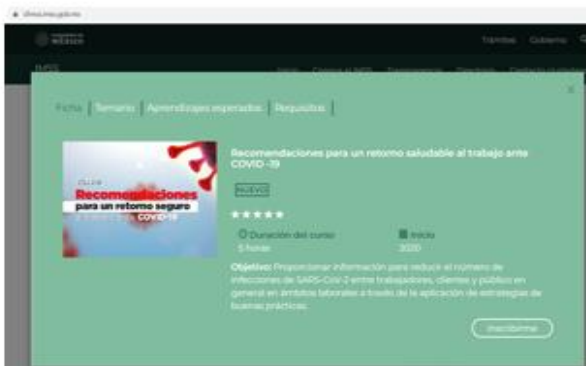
climss.imss.gob.mx

Trámites Gobierno

IMSS

Ficha | Temario | Aprendizajes esperados | Requisitos |

Recomendaciones para un retorno saludable al trabajo ante COVID-19

NUEVO

Duración del curso
5 horas

Inicio
2020

Objetivo: Proporcionar información para reducir el número de infecciones de SARS-CoV-2 entre trabajadores, clientes y público en general en ámbitos laborales a través de la aplicación de estrategias de buenas prácticas.

Inscribirme

Recomendaciones
para un retorno seguro
COVID-19